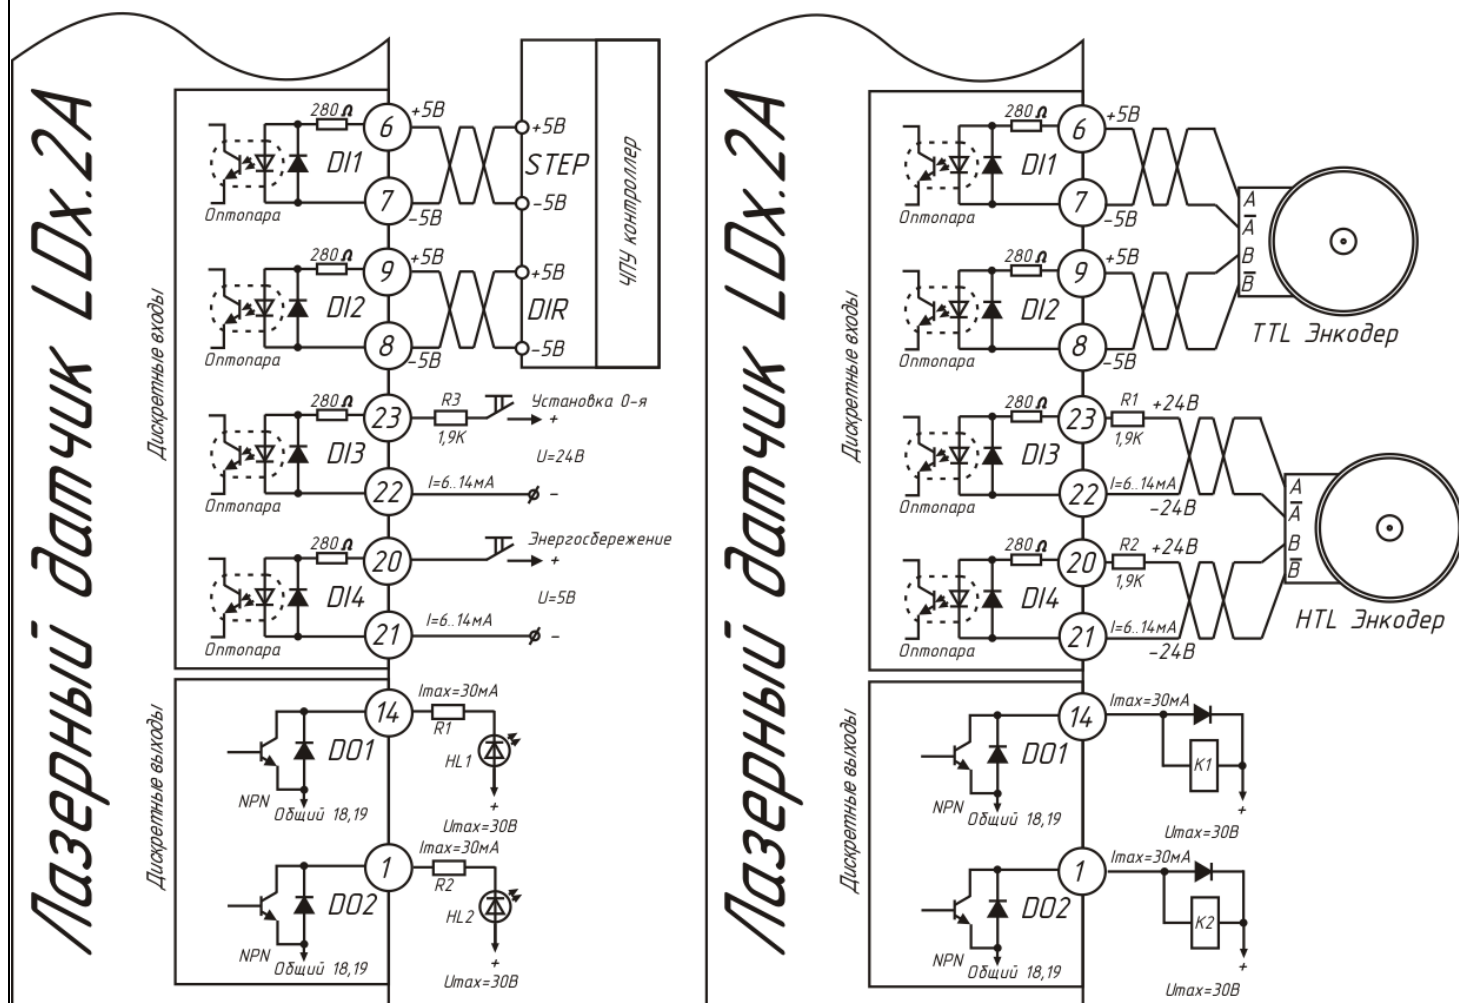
Лазерный датчик LDx.2A

Дискретные входы

280Ω
6
+5В
+5В
STEP
DI1
7
-5В
-5В
Оптопара

ЧПУ контроллер

280Ω
9
+5В
+5В
DI2
DIR
8
-5В
-5В
Оптопара

280Ω
23
R3
1,9K
Установка 0-я
+
DI3
U=24В
22
I=6..14мА
–
Оптопара

280Ω
20
Энергосбережение
+
DI4
U=5В
21
I=6..14мА
–
Оптопара

Дискретные выходы

14
Imax=30мА
R1
DO1
HL1
+
NPN
Общий 18,19
Umax=30В

1
Imax=30мА
R2
DO2
HL2
+
NPN
Общий 18,19
Umax=30В

Лазерный датчик LDx.2A

Дискретные входы

280Ω
6
+5В
DI1
7
-5В
Оптопара
$A$
$\overline{A}$
$B$
$\overline{B}$

280Ω
9
+5В
DI2
8
-5В
Оптопара
TTL Энкодер

280Ω
23
R1
+24В
1,9K
DI3
22
I=6..14мА
-24В
Оптопара
$A$
$\overline{A}$
$B$
$\overline{B}$

280Ω
20
R2
+24В
1,9K
DI4
21
I=6..14мА
-24В
Оптопара
HTL Энкодер

Дискретные выходы

14
Imax=30мА
DO1
K1
+
NPN
Общий 18,19
Umax=30В

1
Imax=30мА
DO2
K2
+
NPN
Общий 18,19
Umax=30В